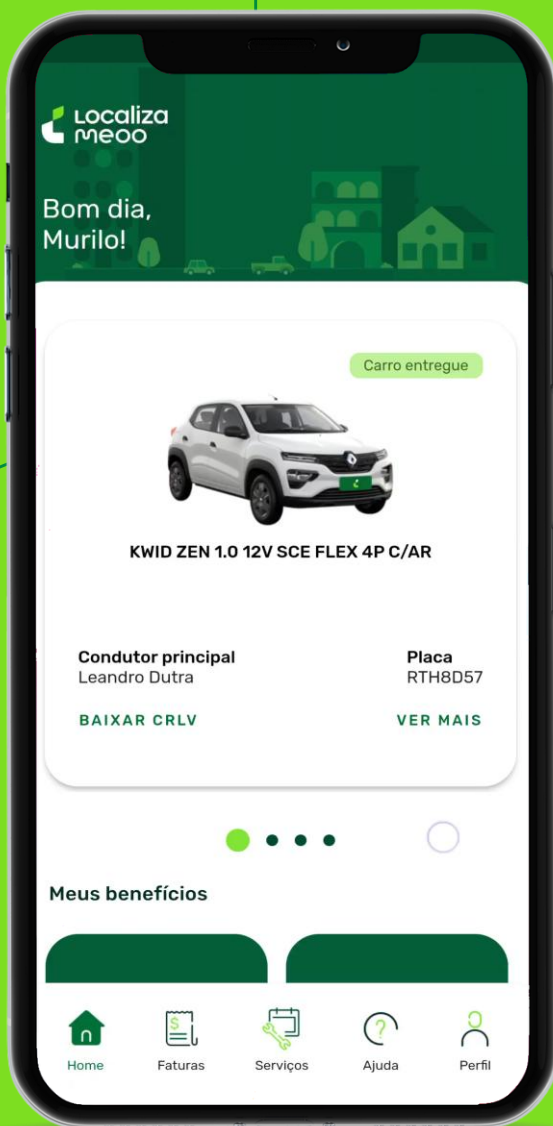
Localiza meoo

Bom dia, Murilo!

Carro entregue

KWID ZEN 1.0 12V SCE FLEX 4P C/AR

Condutor principal
Leandro Dutra

Placa
RTH8D57

BAIXAR CRLV

VER MAIS

Meus benefícios

Home
Faturas
Serviços
Ajuda
Perfil